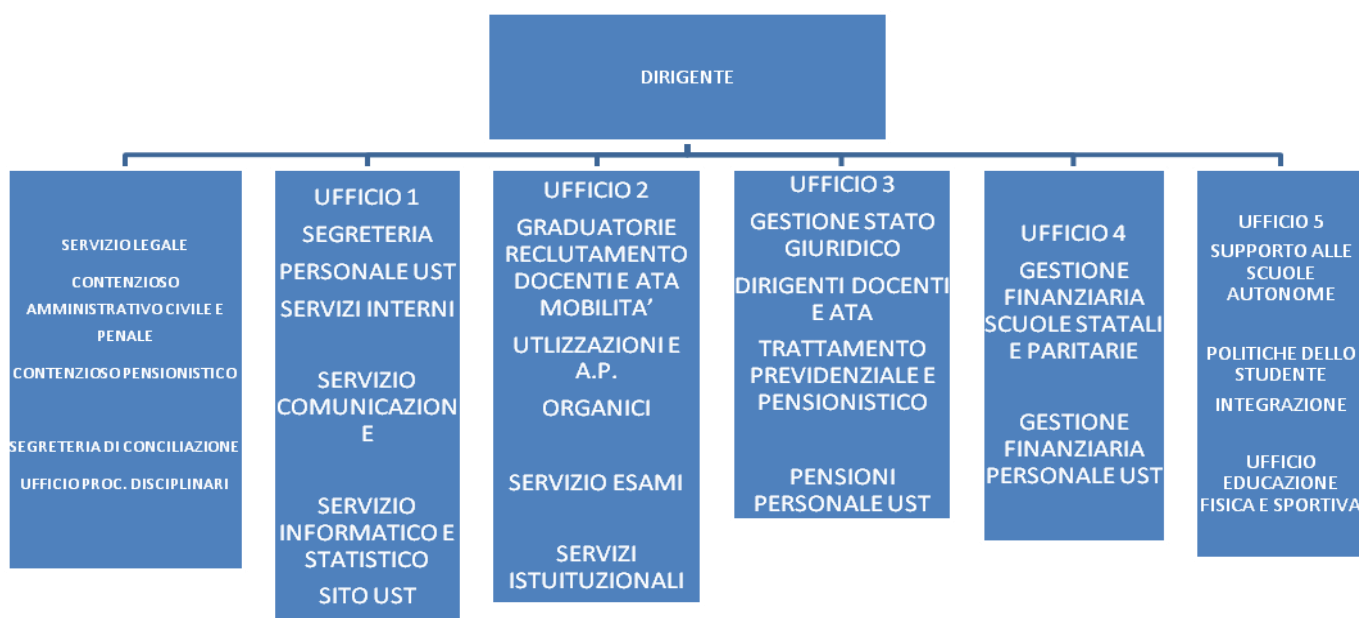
DIRIGENTE

SERVIZIO LEGALE

CONTENZIOSO AMMINISTRATIVO CIVILE E PENALE

CONTENZIOSO PENSIONISTICO

SEGRETERIA DI CONCILIAZIONE

UFFICIO PROC. DISCIPLINARI

UFFICIO 1

SEGRETERIA

PERSONALE UST

SERVIZI INTERNI

SERVIZIO COMUNICAZIONE

SERVIZIO INFORMATICO E STATISTICO

SITO UST

UFFICIO 2

GRADUATORIE RECLUTAMENTO DOCENTI E ATA MOBILITA'

UTLIZZAZIONI E A.P.

ORGANICI

SERVIZIO ESAMI

SERVIZI ISTUITUZIONALI

UFFICIO 3

GESTIONE STATO GIURIDICO

DIRIGENTI DOCENTI E ATA

TRATTAMENTO PREVIDENZIALE E PENSIONISTICO

PENSIONI PERSONALE UST

UFFICIO 4

GESTIONE FINANZIARIA SCUOLE STATALI E PARITARIE

GESTIONE FINANZIARIA PERSONALE UST

UFFICIO 5

SUPPORTO ALLE SCUOLE AUTONOME

POLITICHE DELLO STUDENTE

INTEGRAZIONE

UFFICIO EDUCAZIONE FISICA E SPORTIVA